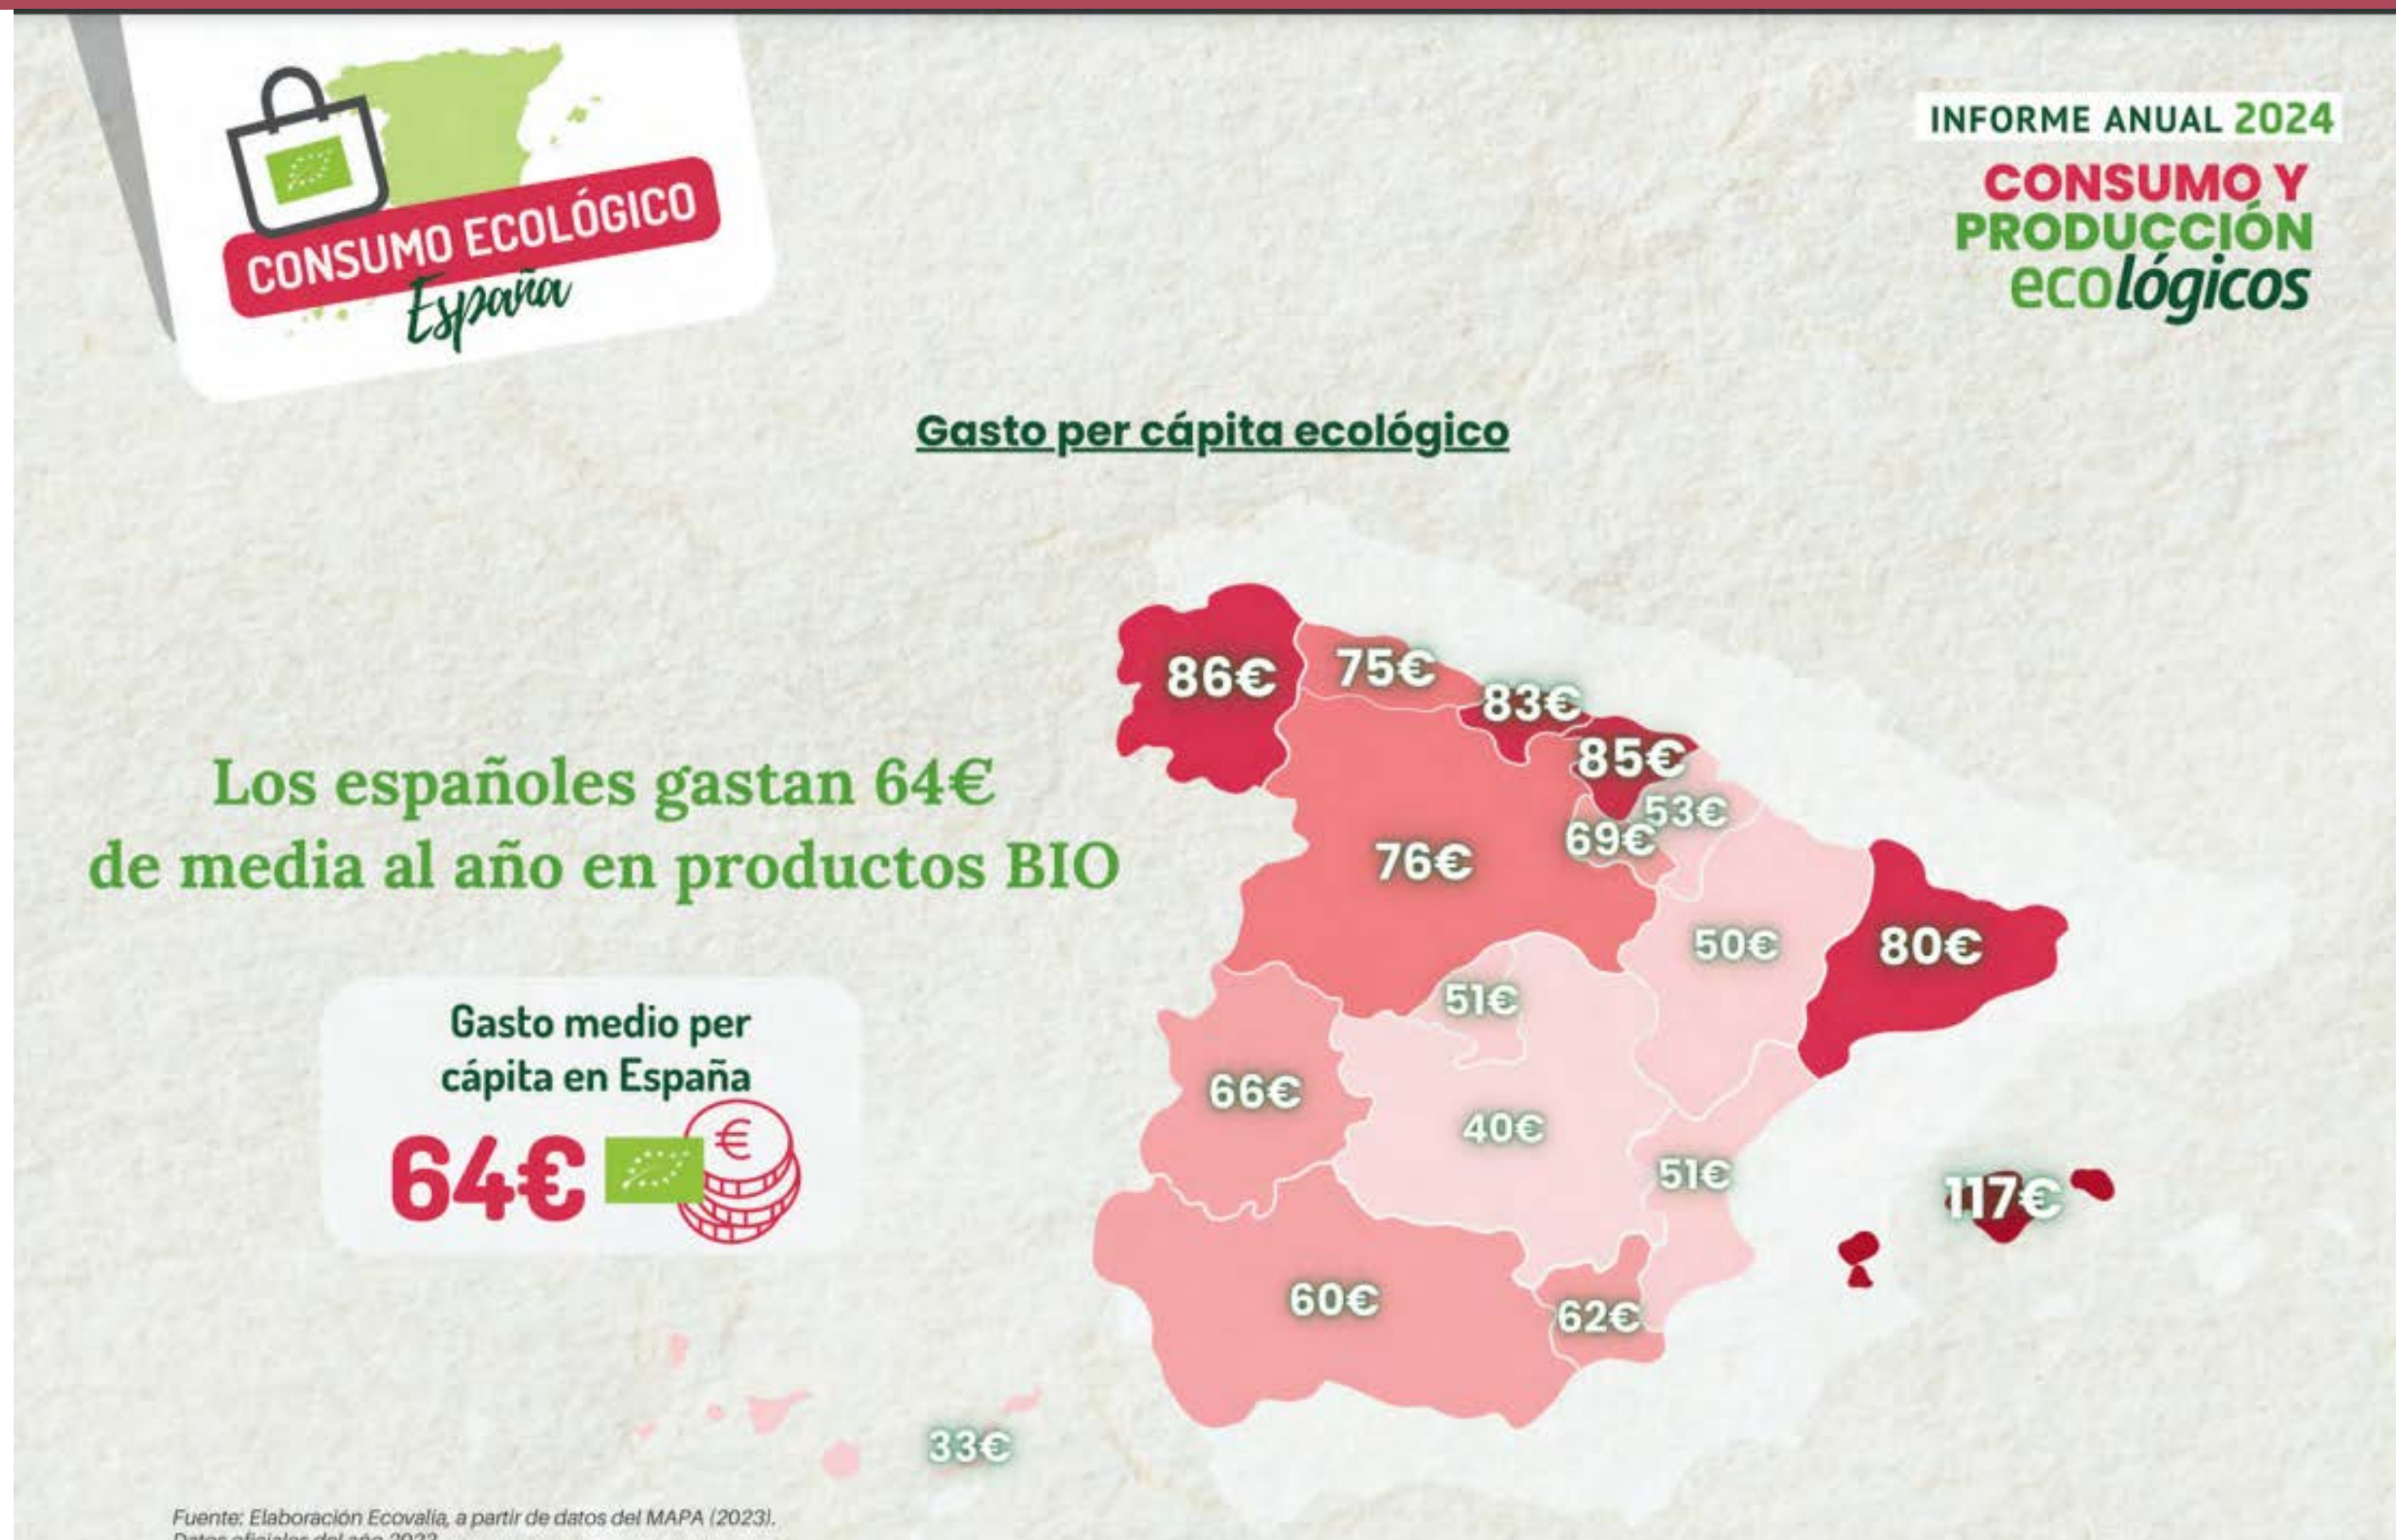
CONSUMO ECOLÓGICO
España

INFORME ANUAL 2024
CONSUMO Y PRODUCCIÓN ecológicos

Gasto per cápita ecológico

Los españoles gastan 64€ de media al año en productos BIO

Gasto medio per cápita en España
64€
€

86€
75€
83€
85€
53€
69€
76€
50€
80€
51€
66€
40€
51€
117€
60€
62€
33€

Fuente: Elaboración Ecovalia, a partir de datos del MAPA (2023).
Datos oficiales del año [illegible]